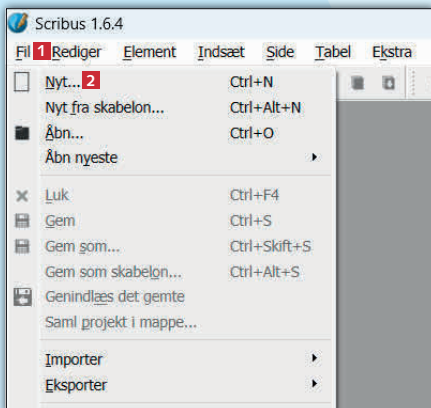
Scribus 1.6.4

Fil 1 Rediger Element Indsæt Side Tabel Ekstra

Nyt... 2 Ctrl+N
Nyt fra skabelon... Ctrl+Alt+N
Åbn... Ctrl+O
Åbn nyeste
Luk Ctrl+F4
Gem Ctrl+S
Gem som... Ctrl+Skift+S
Gem som skabelon... Ctrl+Alt+S
Genindlæs det gemte
Saml projekt i mappe...
Importer
Eksporter